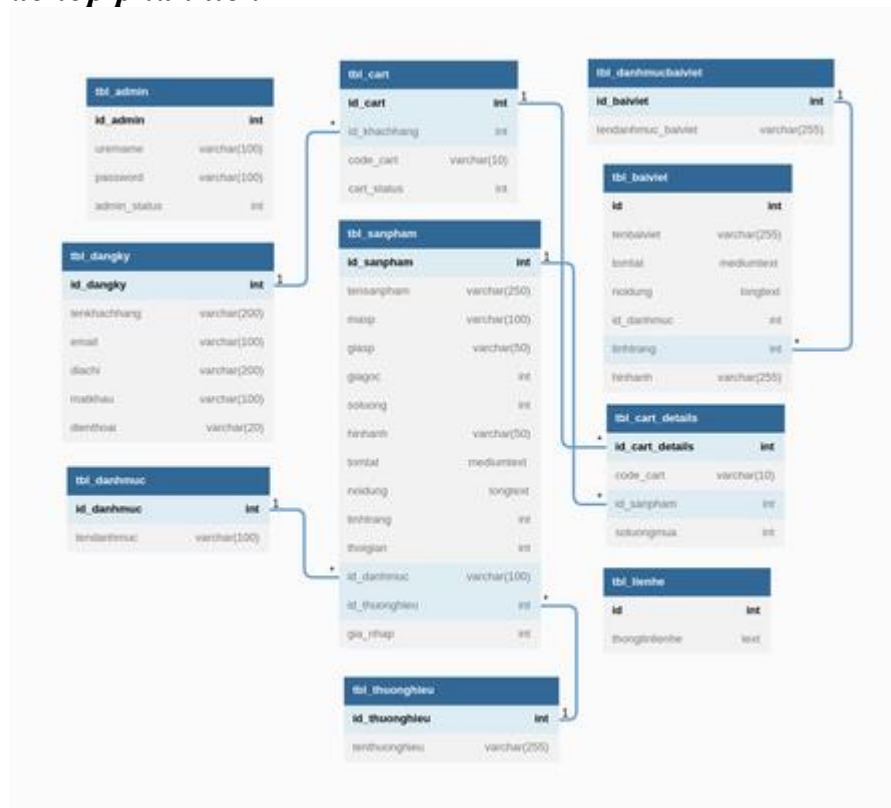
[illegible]

tbl_admin
| id_admin | int |
|---|---|
| uername | varchar(100) |
| password | varchar(100) |
| admin_status | int |

tbl_cart
| id_cart | int |
|---|---|
| id_khachhang | int |
| code_cart | varchar(10) |
| cart_status | int |

tbl_danhmucbaiviet
| id_baiviet | int |
|---|---|
| tendanhmuc_baiviet | varchar(255) |

tbl_baiviet
| id | int |
|---|---|
| tenbaiviet | varchar(255) |
| tomtat | mediumtext |
| noidung | longtext |
| id_danhmuc | int |
| tinhtrang | int |
| hinhanh | varchar(255) |

tbl_dangky
| id_dangky | int |
|---|---|
| tenkhachhang | varchar(200) |
| email | varchar(100) |
| diachi | varchar(200) |
| matkhau | varchar(100) |
| dienthoai | varchar(20) |

tbl_sanpham
| id_sanpham | int |
|---|---|
| tensanpham | varchar(250) |
| masp | varchar(100) |
| giasp | varchar(50) |
| giagoc | int |
| soluong | int |
| hinhanh | varchar(50) |
| tomtat | mediumtext |
| noidung | longtext |
| tinhtrang | int |
| thoigian | int |
| id_danhmuc | varchar(100) |
| id_thuonghieu | int |
| gia_nhap | int |

tbl_cart_details
| id_cart_details | int |
|---|---|
| code_cart | varchar(10) |
| id_sanpham | int |
| soluongmua | int |

tbl_danhmuc
| id_danhmuc | int |
|---|---|
| tendanhmuc | varchar(100) |

tbl_lienhe
| id | int |
|---|---|
| thongtinlienhe | text |

tbl_thuonghieu
| id_thuonghieu | int |
|---|---|
| tenthuonghieu | varchar(255) |

1 * 1 * 1 * 1 * * 1 * 1